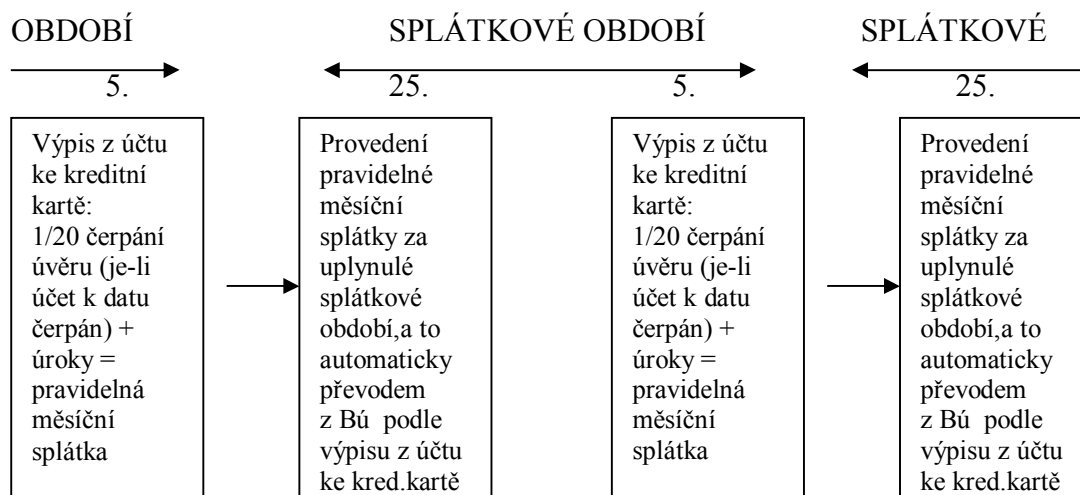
OBDOBÍ SPLÁTKOVÉ OBDOBÍ SPLÁTKOVÉ

5. 25. 5. 25.

Výpis z účtu ke kreditní kartě: 1/20 čerpání úvěru (je-li účet k datu čerpán) + úroky = pravidelná měsíční splátka

Provedení pravidelné měsíční splátky za uplynulé splátkové období,a to automaticky převodem z Bú podle výpisu z účtu ke kred.kartě

Výpis z účtu ke kreditní kartě: 1/20 čerpání úvěru (je-li účet k datu čerpán) + úroky = pravidelná měsíční splátka

Provedení pravidelné měsíční splátky za uplynulé splátkové období,a to automaticky převodem z Bú podle výpisu z účtu ke kred.kartě